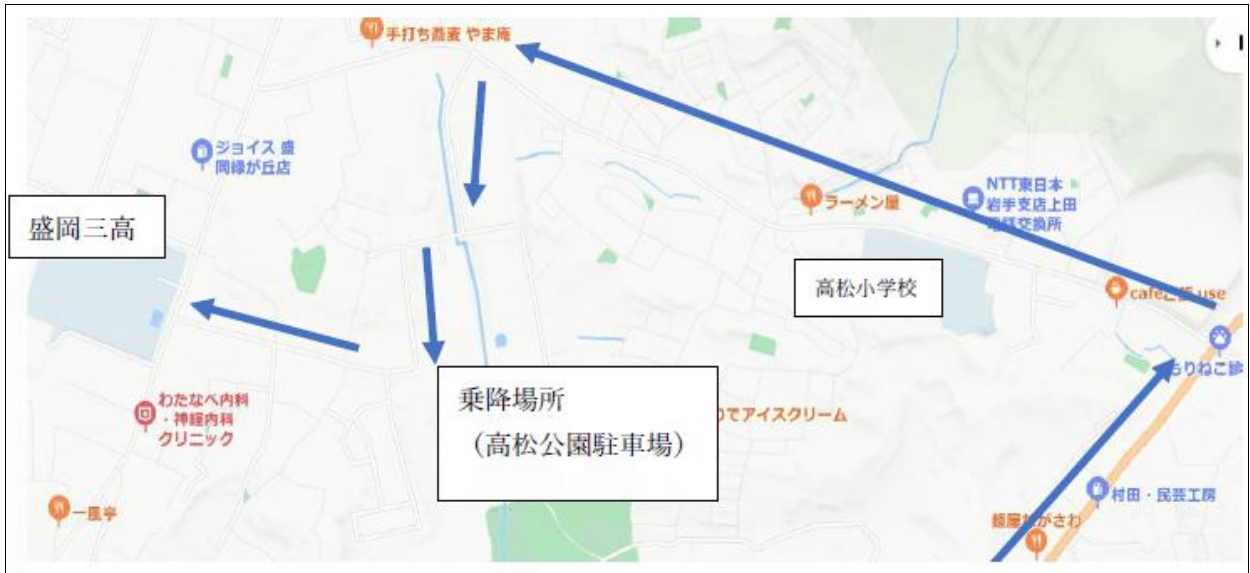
手打ち蕎麦 やま庵

ジョイス 盛岡緑が丘店

盛岡三高

NTT東日本 岩手支店上田 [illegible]交換所

ラーメン屋

高松小学校

cafeこ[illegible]use

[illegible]りねこ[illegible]

乗降場所
（高松公園駐車場）

わたなべ内科 ・神経内科 クリニック

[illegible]でアイスクリーム

一匯亭

村田・民芸工房

麺屋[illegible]がさわ